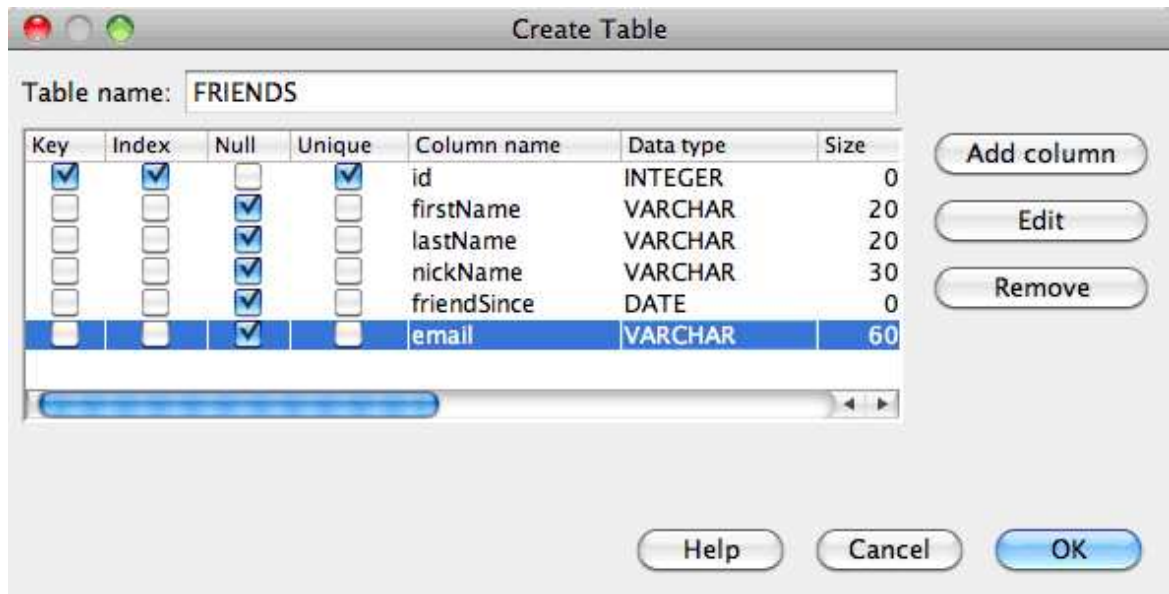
Create Table

Table name: FRIENDS

| Key | Index | Null | Unique | Column name | Data type | Size |
|---|---|---|---|---|---|---|
| ☑ | ☑ | ☐ | ☑ | id | INTEGER | 0 |
| ☐ | ☐ | ☑ | ☐ | firstName | VARCHAR | 20 |
| ☐ | ☐ | ☑ | ☐ | lastName | VARCHAR | 20 |
| ☐ | ☐ | ☑ | ☐ | nickName | VARCHAR | 30 |
| ☐ | ☐ | ☑ | ☐ | friendSince | DATE | 0 |
| ☐ | ☐ | ☑ | ☐ | email | VARCHAR | 60 |

Add column

Edit

Remove

Help

Cancel

OK